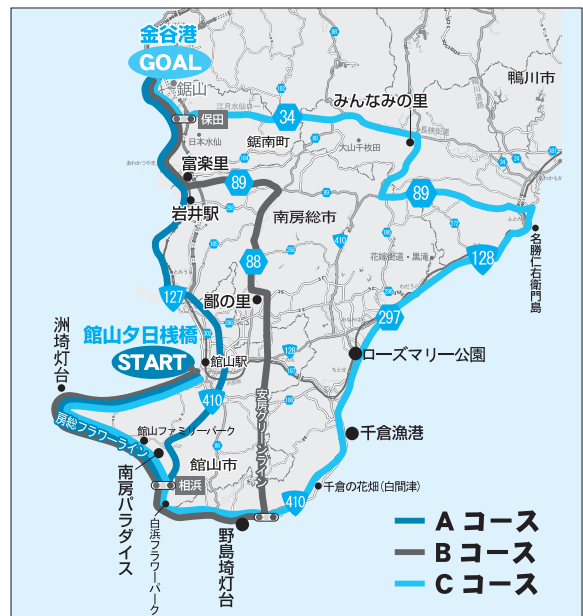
金谷港
GOAL
鋸山
保田
34
みんなみの里
鴨川市
鋸南町
富楽里
89
岩井駅
89
南房総市
88
128
名勝仁右衛門島
127
鄙の里
297
館山夕日桟橋
START
洲崎灯台
館山駅
ローズマリー公園
410
房総フラワーライン
館山ファミリーパーク
安房グリーンライン
千倉漁港
館山市
南房パラダイス
相浜
千倉の花畑（白間津）
410
白浜フラワーパーク
野島埼灯台
A コース
B コース
C コース